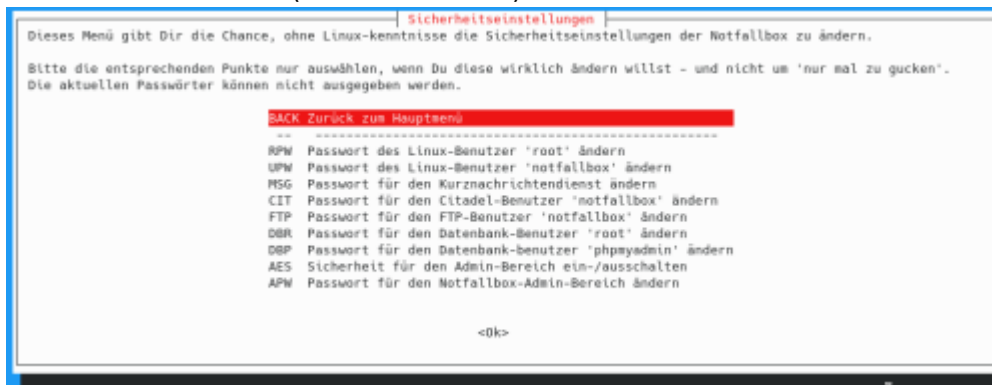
Sicherheitseinstellungen

Dieses Menü gibt Dir die Chance, ohne Linux-kenntnisse die Sicherheitseinstellungen der Notfallbox zu ändern.

Bitte die entsprechenden Punkte nur auswählen, wenn Du diese wirklich ändern willst - und nicht um 'nur mal zu gucken'.
Die aktuellen Passwörter können nicht ausgegeben werden.

BACK Zurück zum Hauptmenü
-- ------------------------------------------------
RPW Passwort des Linux-Benutzer 'root' ändern
UPW Passwort des Linux-Benutzer 'notfallbox' ändern
MSG Passwort für den Kurznachrichtendienst ändern
CIT Passwort für den Citadel-Benutzer 'notfallbox' ändern
FTP Passwort für den FTP-Benutzer 'notfallbox' ändern
DBR Passwort für den Datenbank-Benutzer 'root' ändern
DBP Passwort für den Datenbank-benutzer 'phpmyadmin' ändern
AES Sicherheit für den Admin-Bereich ein-/ausschalten
APW Passwort für den Notfallbox-Admin-Bereich ändern

<Ok>